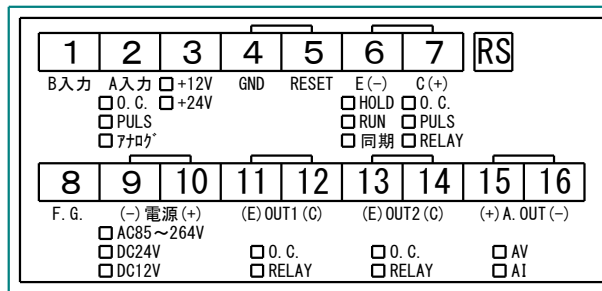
| 1 | 2 | 3 | 4 | 5 | 6 | 7 | RS |
|---|---|---|---|---|---|---|---|
| B入力 | A入力 | ☐+12V | GND | RESET | E(−) | C(+) | |
| | ☐O.C. | ☐+24V | | | ☐HOLD | ☐O.C. | |
| | ☐PULS | | | | ☐RUN | ☐PULS | |
| | ☐ｱﾅﾛｸﾞ | | | | ☐同期 | ☐RELAY | |

| 8 | 9 | 10 | 11 | 12 | 13 | 14 | 15 | 16 |
|---|---|---|---|---|---|---|---|---|
| F.G. | (−) 電源 (+) | | (E) OUT1 (C) | | (E) OUT2 (C) | | (+) A.OUT (−) | |
| | ☐AC85～264V | | | | | | | |
| | ☐DC24V | | ☐O.C. | | ☐O.C. | | ☐AV | |
| | ☐DC12V | | ☐RELAY | | ☐RELAY | | ☐AI | |